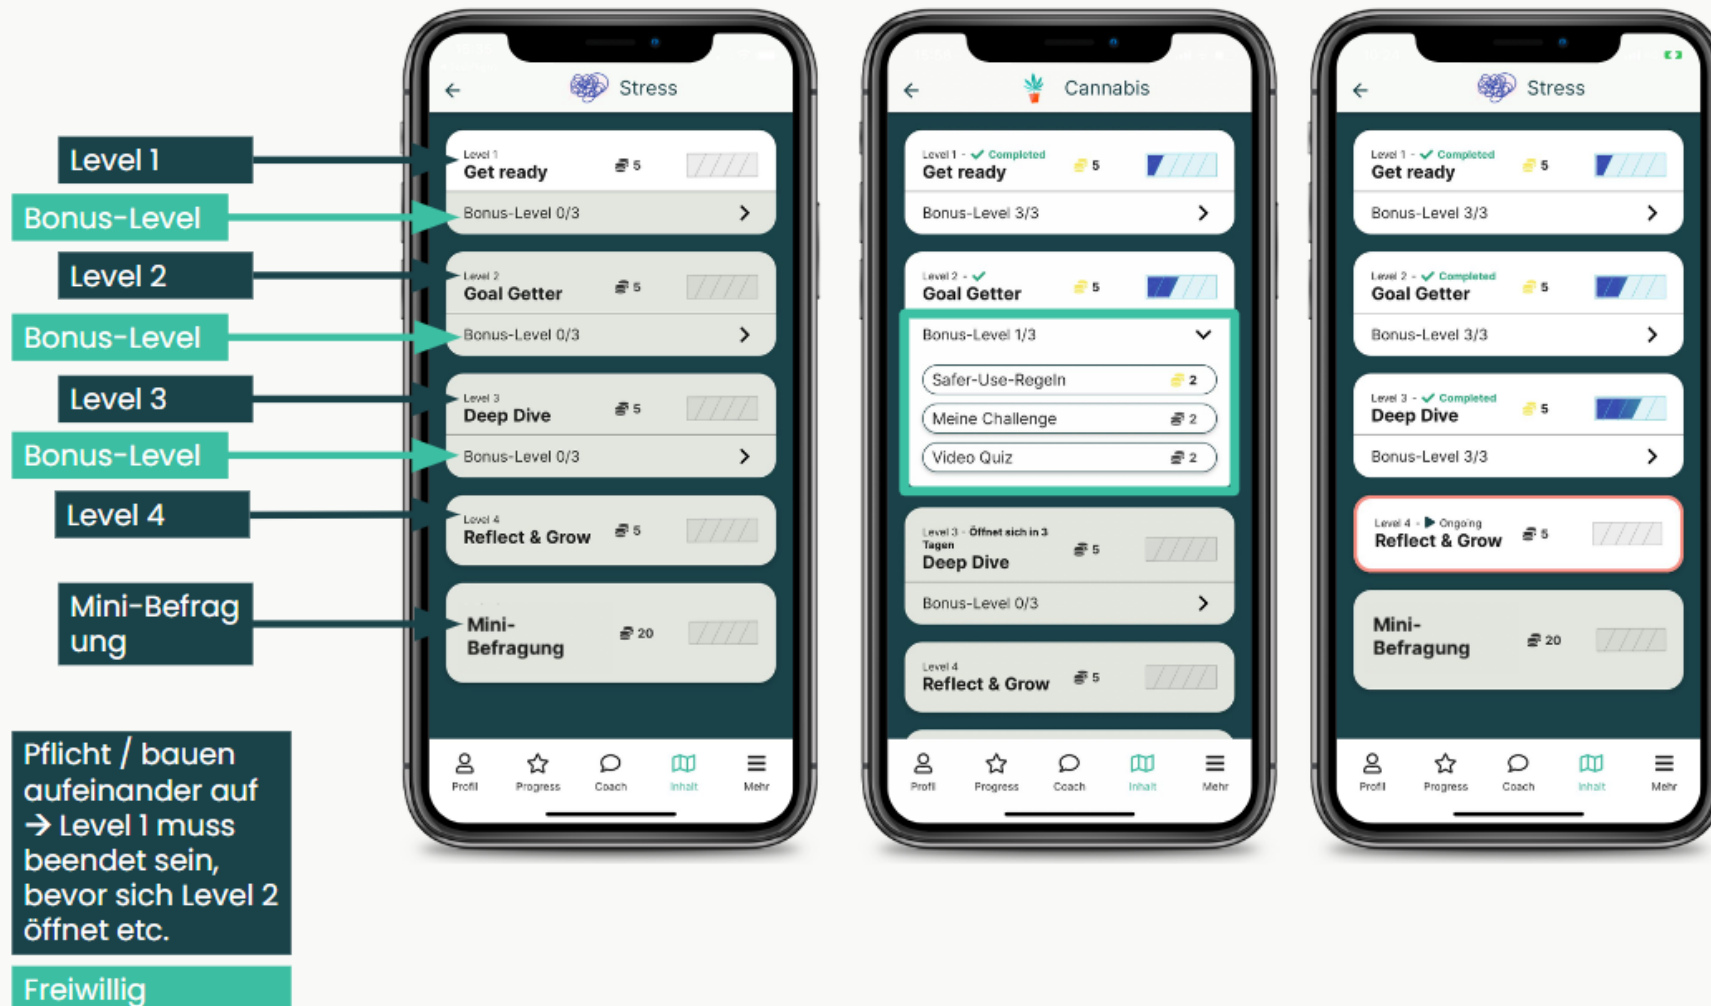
Level 1

Bonus-Level

Level 2

Bonus-Level

Level 3

Bonus-Level

Level 4

Mini-Befragung

Pflicht / bauen aufeinander auf → Level 1 muss beendet sein, bevor sich Level 2 öffnet etc.

Freiwillig

← Stress

Level 1
Get ready 5
Bonus-Level 0/3 >

Level 2
Goal Getter 5
Bonus-Level 0/3 >

Level 3
Deep Dive 5
Bonus-Level 0/3 >

Level 4
Reflect & Grow 5

Mini-Befragung 20

Profil Progress Coach Inhalt Mehr

← Cannabis

Level 1 - ✓ Completed
Get ready 5
Bonus-Level 3/3 >

Level 2 - ✓
Goal Getter 5
Bonus-Level 1/3
Safer-Use-Regeln 2
Meine Challenge 2
Video Quiz 2

Level 3 - Öffnet sich in 3 Tagen
Deep Dive 5
Bonus-Level 0/3 >

Level 4
Reflect & Grow 5

Profil Progress Coach Inhalt Mehr

← Stress

Level 1 - ✓ Completed
Get ready 5
Bonus-Level 3/3 >

Level 2 - ✓ Completed
Goal Getter 5
Bonus-Level 3/3 >

Level 3 - ✓ Completed
Deep Dive 5
Bonus-Level 3/3 >

Level 4 - ▶ Ongoing
Reflect & Grow 5

Mini-Befragung 20

Profil Progress Coach Inhalt Mehr